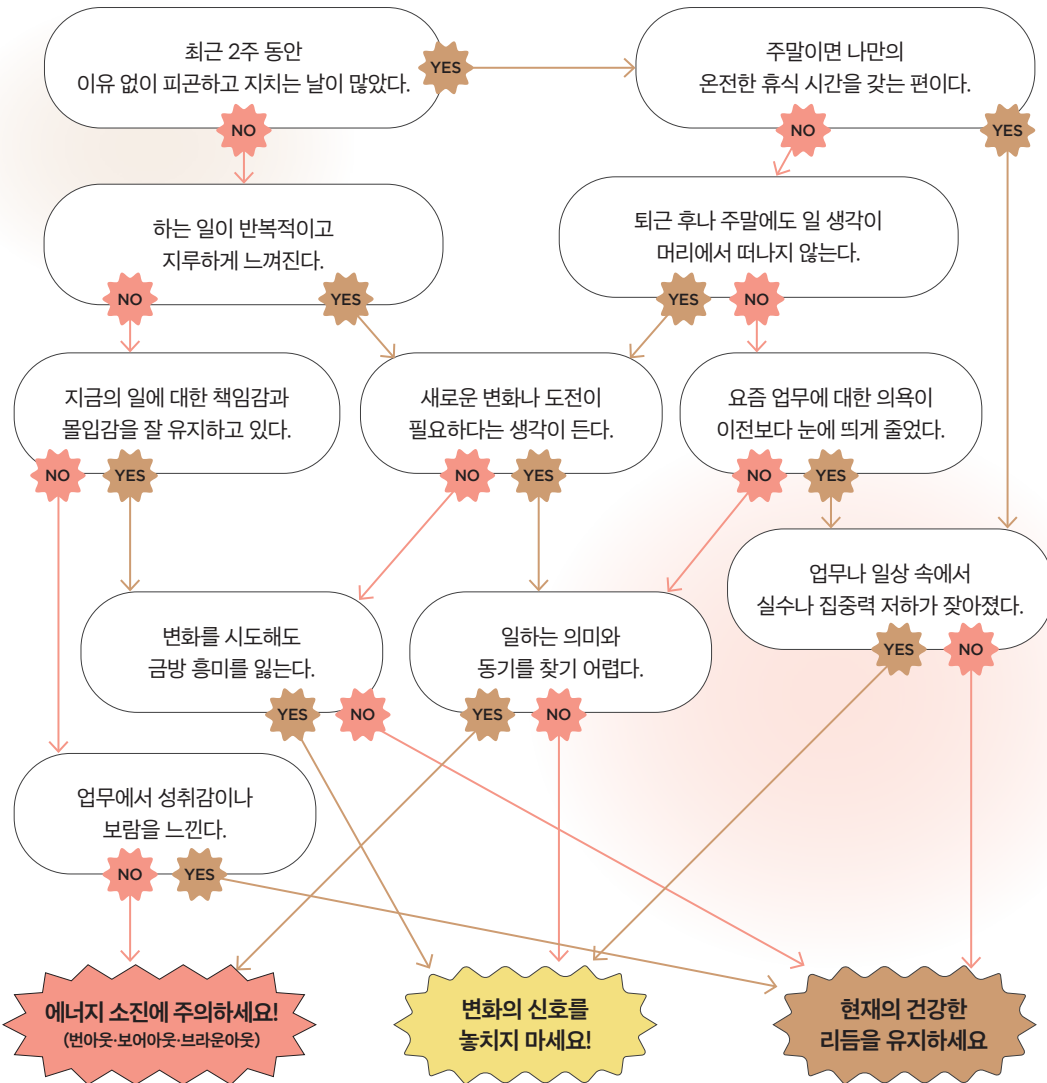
최근 2주 동안
이유 없이 피곤하고 지치는 날이 많았다.

YES

주말이면 나만의
온전한 휴식 시간을 갖는 편이다.

NO

NO

YES

하는 일이 반복적이고
지루하게 느껴진다.

퇴근 후나 주말에도 일 생각이
머리에서 떠나지 않는다.

NO

YES

YES

NO

지금의 일에 대한 책임감과
몰입감을 잘 유지하고 있다.

새로운 변화나 도전이
필요하다는 생각이 든다.

요즘 업무에 대한 의욕이
이전보다 눈에 띄게 줄었다.

NO

YES

NO

YES

NO

YES

업무나 일상 속에서
실수나 집중력 저하가 잦아졌다.

변화를 시도해도
금방 흥미를 잃는다.

일하는 의미와
동기를 찾기 어렵다.

YES

NO

YES

NO

YES

NO

업무에서 성취감이나
보람을 느낀다.

NO

YES

에너지 소진에 주의하세요!
(번아웃·보어아웃·브라운아웃)

변화의 신호를
놓치지 마세요!

현재의 건강한
리듬을 유지하세요